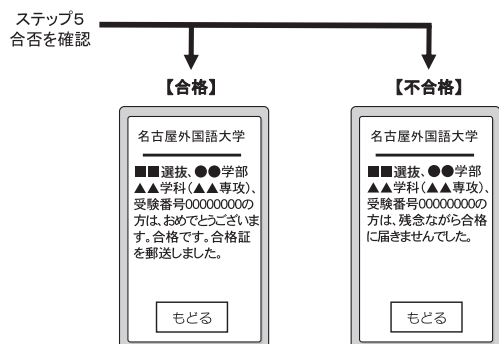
ステップ5
合否を確認

【合格】

名古屋外国語大学

■■選抜、●●学部▲▲学科（▲▲専攻）、受験番号00000000の方は、おめでとうございます。合格です。合格証を郵送しました。

もどる

【不合格】

名古屋外国語大学

■■選抜、●●学部▲▲学科（▲▲専攻）、受験番号00000000の方は、残念ながら合格に届きませんでした。

もどる